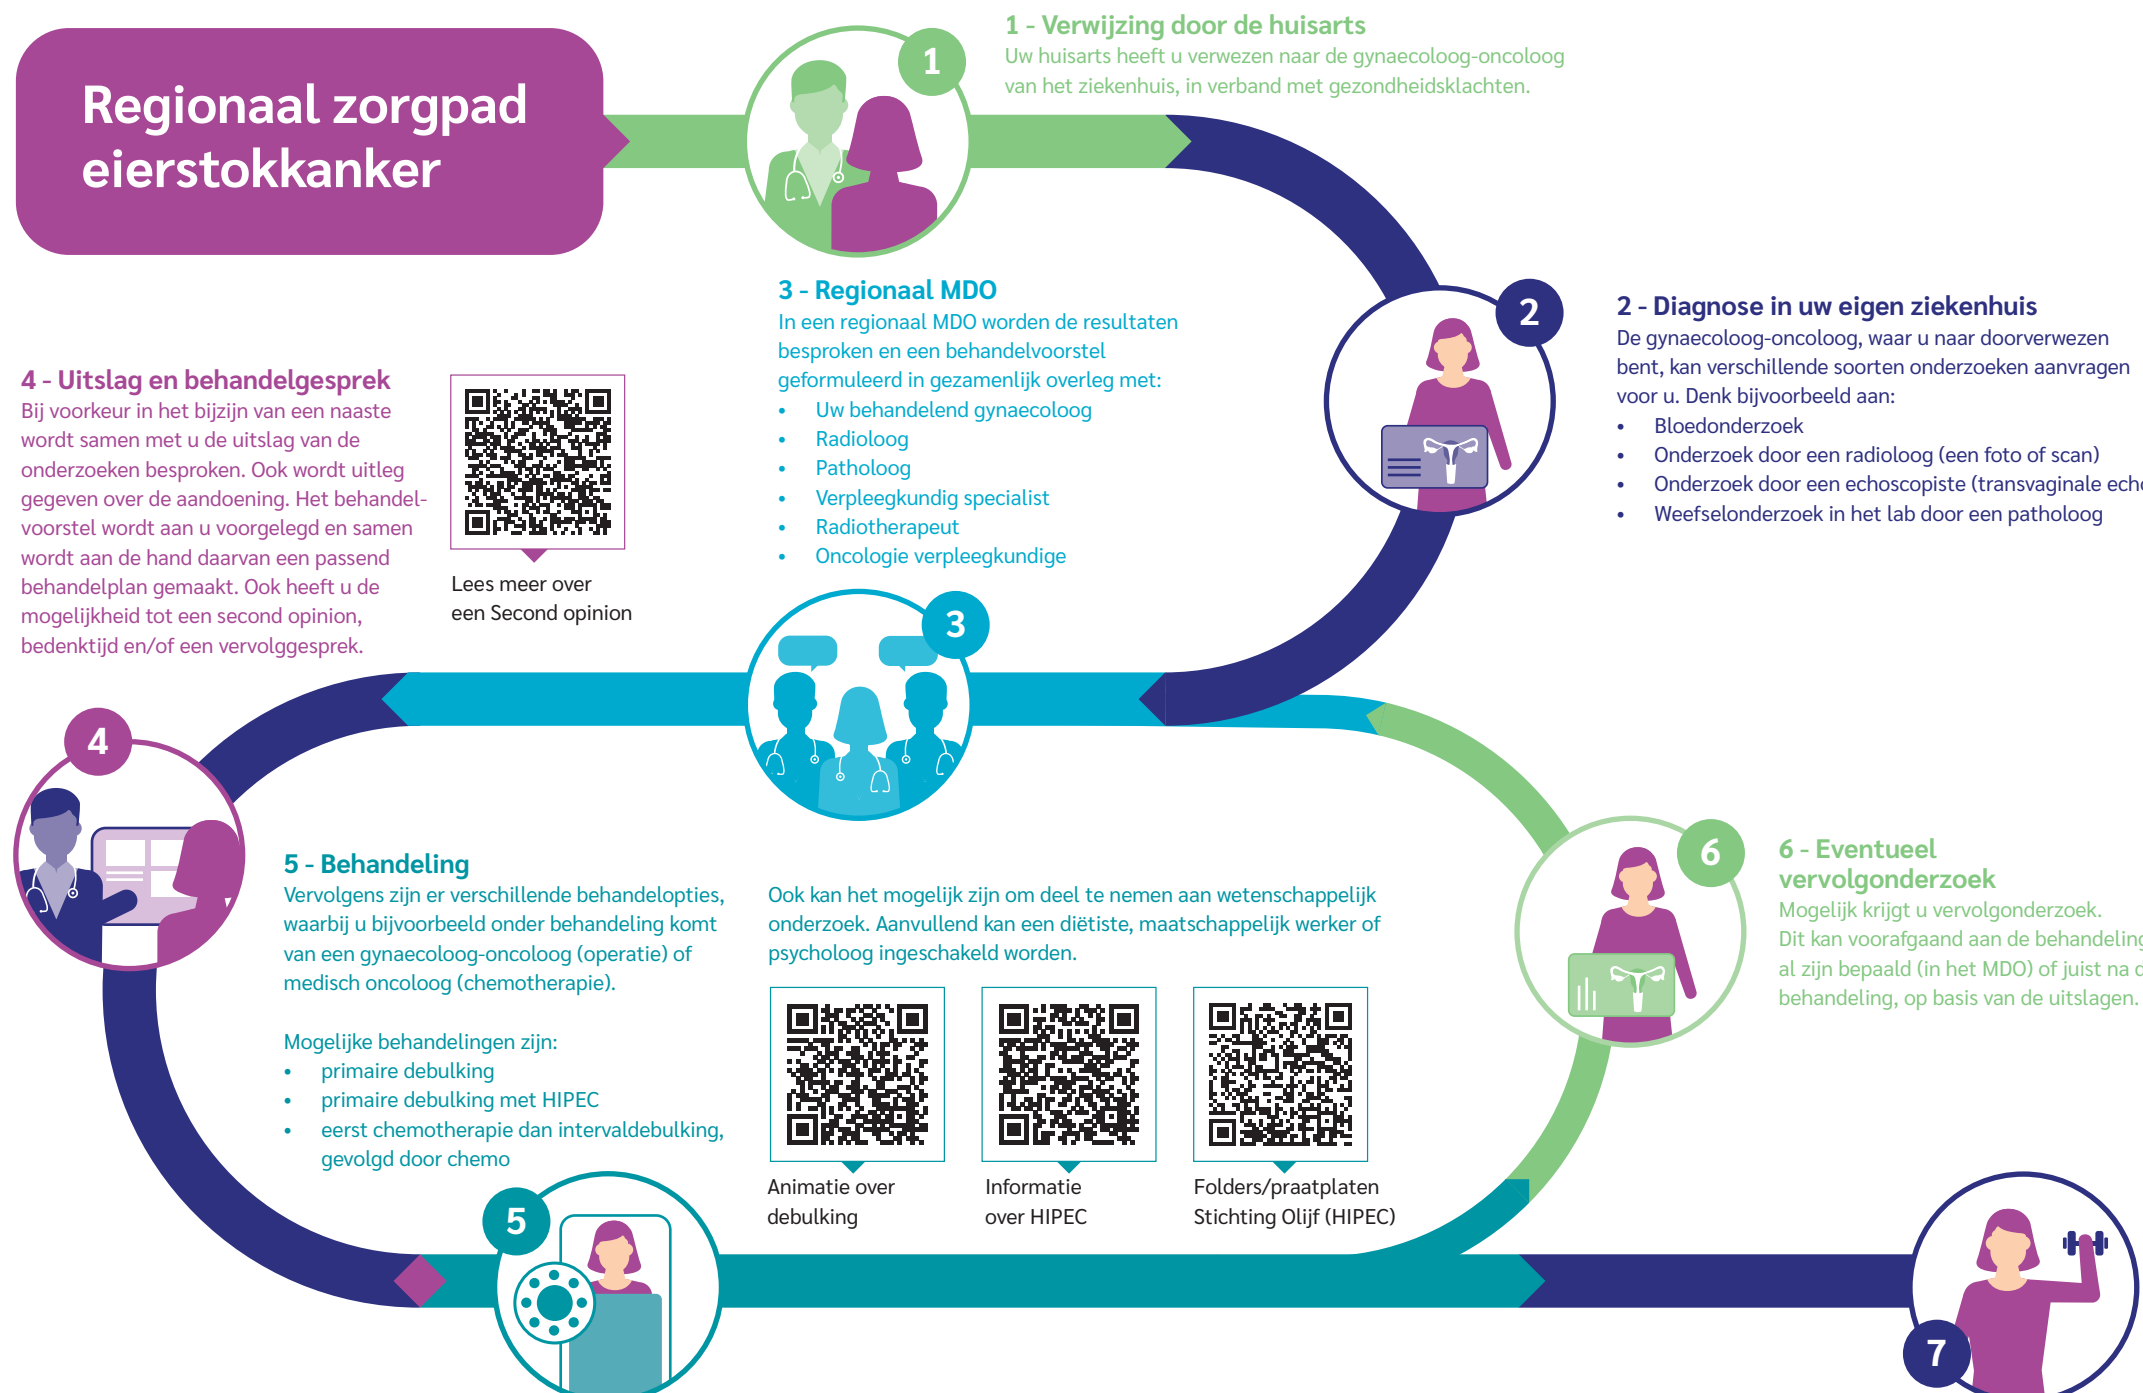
Regionaal zorgpad eierstokkanker

1

1 - Verwijzing door de huisarts
Uw huisarts heeft u verwezen naar de gynaecoloog-oncoloog van het ziekenhuis, in verband met gezondheidsklachten.

3 - Regionaal MDO
In een regionaal MDO worden de resultaten besproken en een behandelvoorstel geformuleerd in gezamenlijk overleg met:
• Uw behandelend gynaecoloog
• Radioloog
• Patholoog
• Verpleegkundig specialist
• Radiotherapeut
• Oncologie verpleegkundige

2

2 - Diagnose in uw eigen ziekenhuis
De gynaecoloog-oncoloog, waar u naar doorverwezen bent, kan verschillende soorten onderzoeken aanvragen voor u. Denk bijvoorbeeld aan:
• Bloedonderzoek
• Onderzoek door een radioloog (een foto of scan)
• Onderzoek door een echoscopiste (transvaginale ech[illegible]
• Weefselonderzoek in het lab door een patholoog

4 - Uitslag en behandelgesprek
Bij voorkeur in het bijzijn van een naaste wordt samen met u de uitslag van de onderzoeken besproken. Ook wordt uitleg gegeven over de aandoening. Het behandelvoorstel wordt aan u voorgelegd en samen wordt aan de hand daarvan een passend behandelplan gemaakt. Ook heeft u de mogelijkheid tot een second opinion, bedenktijd en/of een vervolggesprek.

Lees meer over een Second opinion

3

4

5 - Behandeling
Vervolgens zijn er verschillende behandelopties, waarbij u bijvoorbeeld onder behandeling komt van een gynaecoloog-oncoloog (operatie) of medisch oncoloog (chemotherapie).

Mogelijke behandelingen zijn:
• primaire debulking
• primaire debulking met HIPEC
• eerst chemotherapie dan intervaldebulking, gevolgd door chemo

Ook kan het mogelijk zijn om deel te nemen aan wetenschappelijk onderzoek. Aanvullend kan een diëtiste, maatschappelijk werker of psycholoog ingeschakeld worden.

Animatie over debulking

Informatie over HIPEC

Folders/praatplaten Stichting Olijf (HIPEC)

6

6 - Eventueel vervolgonderzoek
Mogelijk krijgt u vervolgonderzoek. Dit kan voorafgaand aan de behandeling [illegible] al zijn bepaald (in het MDO) of juist na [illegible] behandeling, op basis van de uitslagen.

5

7